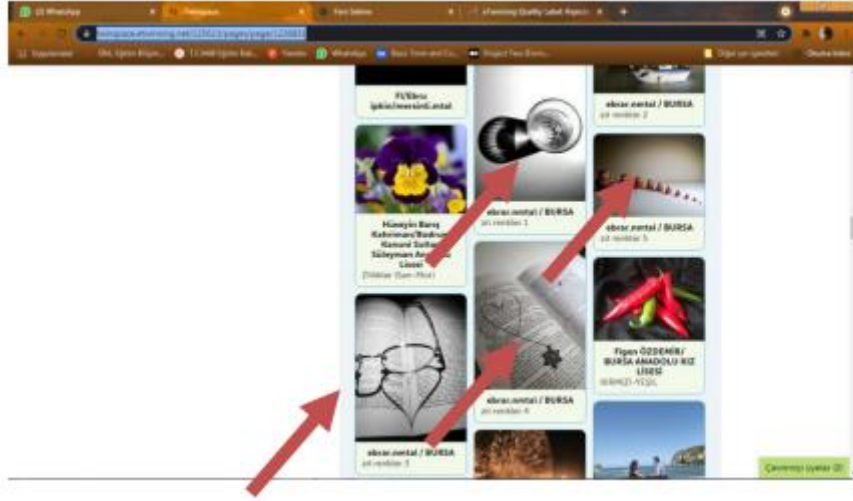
(2) WhatsApp
Padlet
Yeni Sekme
eTwinning Quality Label Rejected
twinspace.etwinning.net/123613/pages/page/123681
Uygulamalar
Bilgi İşlem Bilgisi...
T.C.Milli Eğitim Bak...
Yandex
WhatsApp
Basic Time and Co...
Project Two Broth...
Diğer yer işaretleri
Okuma listesi

Fil Ebru ipkin/mersin/Lenstal

Hüseyin Barış Kahraman/Bodrum Kemaml Sultan Süleyman Anadolu Lisesi
Zıtlıklar (Sarı-Mor)

ebrar.nental / BURSA
zıt renkler 3

ebrar.nental / BURSA
zıt renkler 1

ebrar.nental / BURSA
zıt renkler 4

ebrar.nental / BURSA
zıt renkler 2

ebrar.nental / BURSA
zıt renkler 5

Figen ÖZDEMİR/ BURSA ANADOLU KIZ LİSESİ
KIRMIZI-YEŞİL

Çevrimiçi üyeler (2)